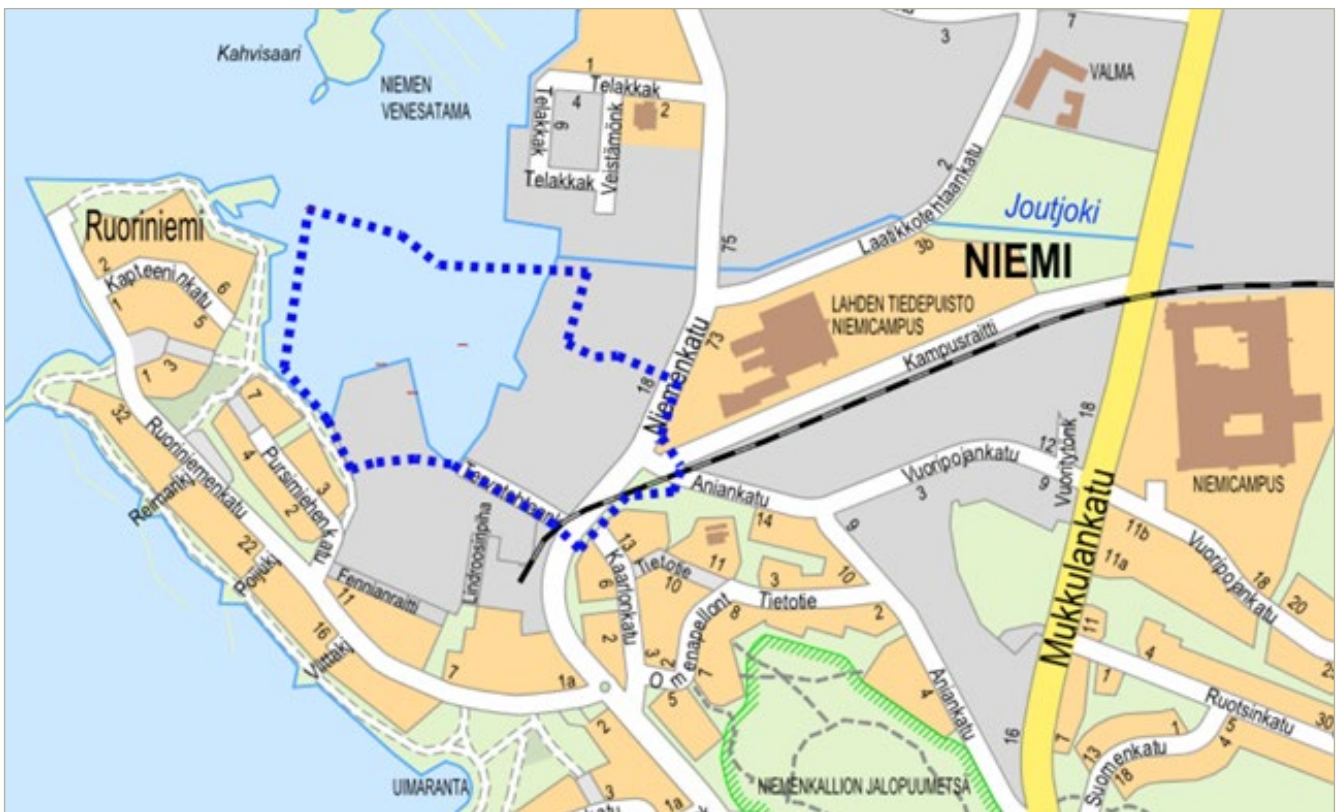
Kahvisaari

NIEMEN VENESATAMA

1
Telakkak
Telakkak
4
6
2
Telakkak
Veistämönk

3
7
VALMA

Joutjoki

Laatikkotehtaankatu
2
3b
75

NIEMI

LAHDEN TIEDEPUISTO NIEMICAMPUS

Kampusraitti

Ruoriniemi
2
Kapteeninkatu
6
1
5
1
3

Niemenkatu
73
18

7
32
Ruoriniemenkatu
4
Pursimiehenkatu
3
2
Reimarikj
22
Poijuk
16
Viittakj

Fennianraitti
11
Lindroosinpiha
7

13
6
Kaarlonkatu
2
Tietotie
10
11
14
3
10
Tietotie
2
Omenapellont
8
3
2
1
5
1a

Aniankatu
Vuoripojankatu
3
9
12
Vuorityönk
18
9

Mukkulankatu

NIEMICAMPUS
11b
11a
Vuoripojankatu
18
20
11
1
4
2
Ruotsinkatu
30
Aniankatu
4
16
1
13
18
Suomenkatu
4
5
1

NIEMENKALLION JALOPUUMETSÄ

UIMARANTA
2
3
1a